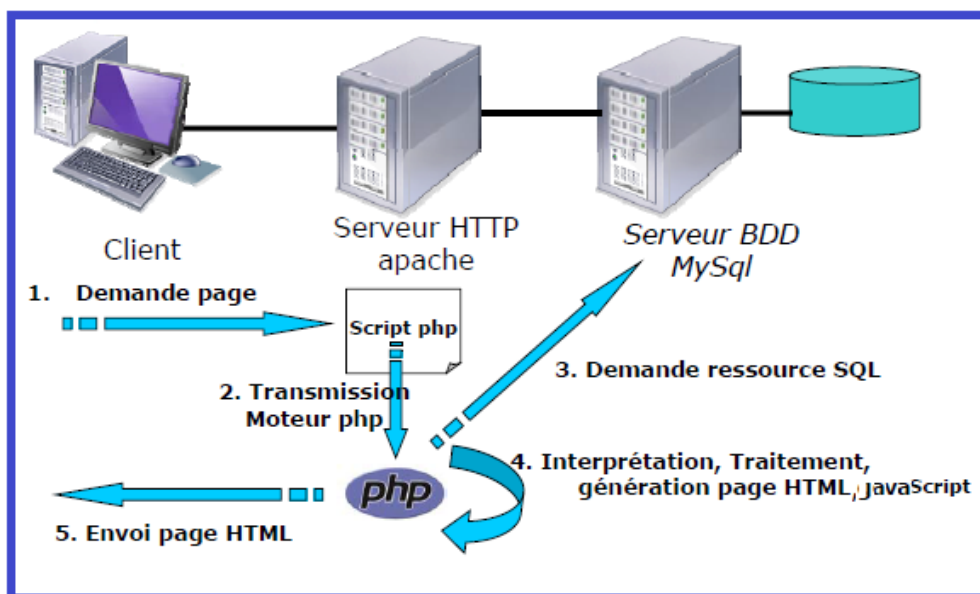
Client

Serveur HTTP apache

Serveur BDD MySql

1. Demande page

Script php

2. Transmission Moteur php

3. Demande ressource SQL

php

4. Interprétation, Traitement, génération page HTML, JavaScript

5. Envoi page HTML